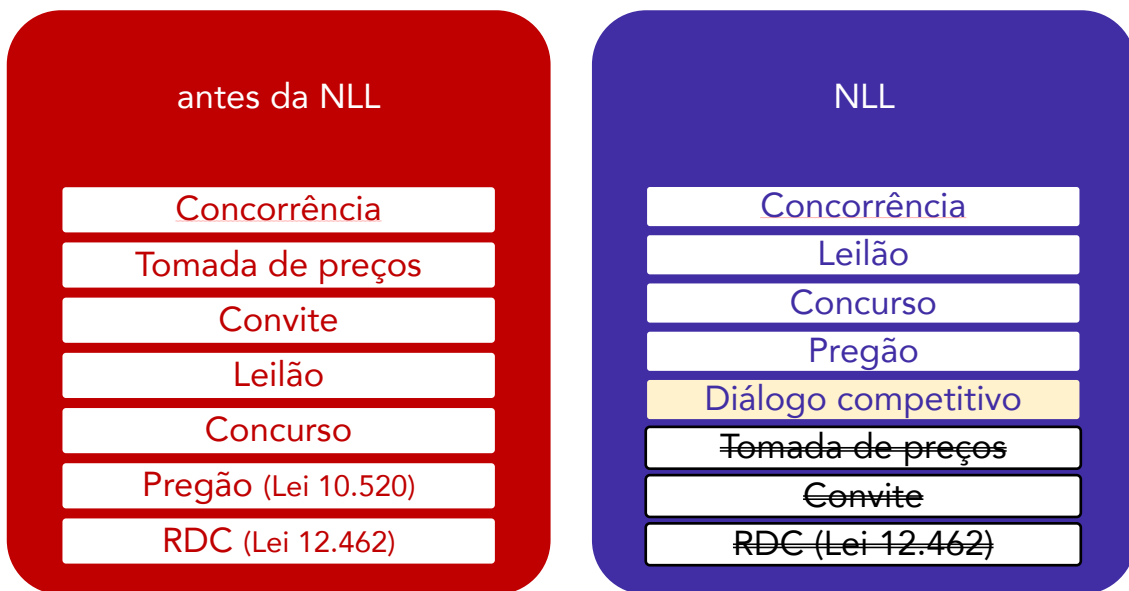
antes da NLL

Concorrência
Tomada de preços
Convite
Leilão
Concurso
Pregão (Lei 10.520)
RDC (Lei 12.462)

NLL

Concorrência
Leilão
Concurso
Pregão
Diálogo competitivo
~~Tomada de preços~~
~~Convite~~
~~RDC (Lei 12.462)~~